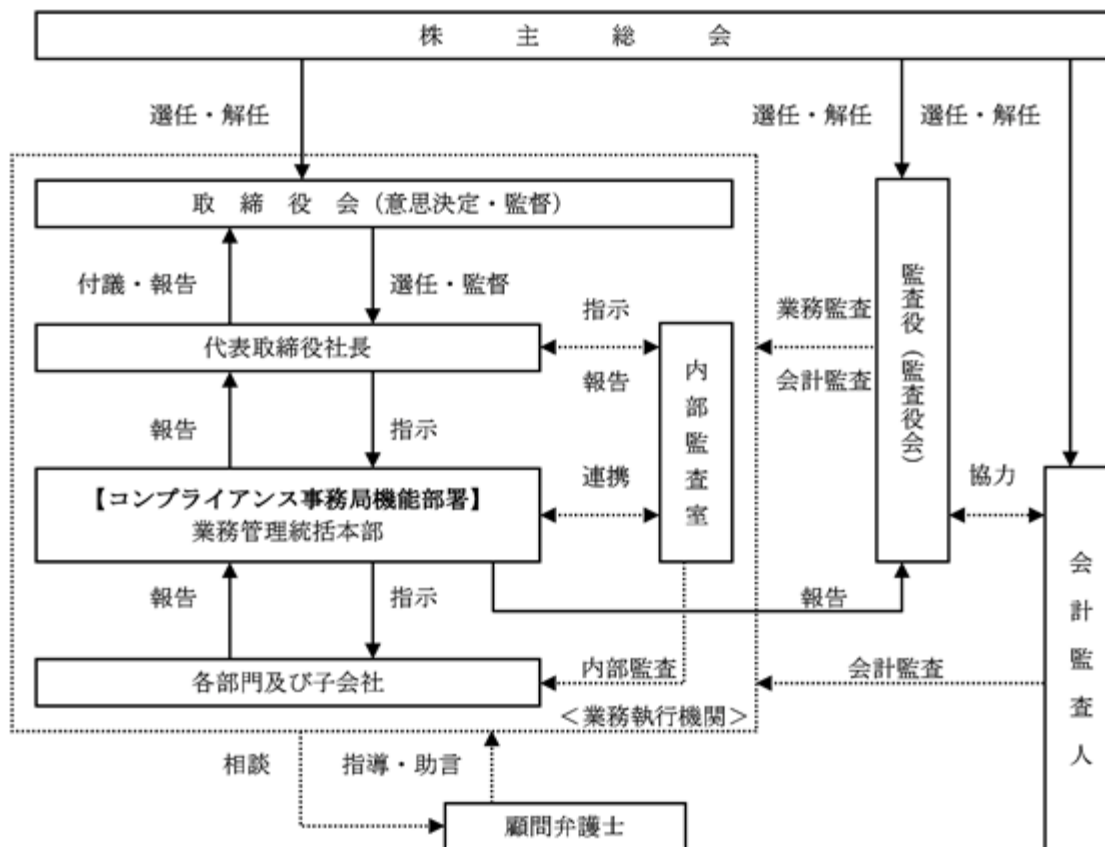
株　主　総　会

選任・解任

選任・解任

選任・解任

取締役会（意思決定・監督）

付議・報告

選任・監督

指示

業務監査

代表取締役社長

報告

会計監査

内部監査室

監査役（監査役会）

報告

指示

連携

協力

【コンプライアンス事務局機能部署】
業務管理統括本部

報告

指示

報告

会計監査人

各部門及び子会社

内部監査

会計監査

＜業務執行機関＞

相談

指導・助言

顧問弁護士